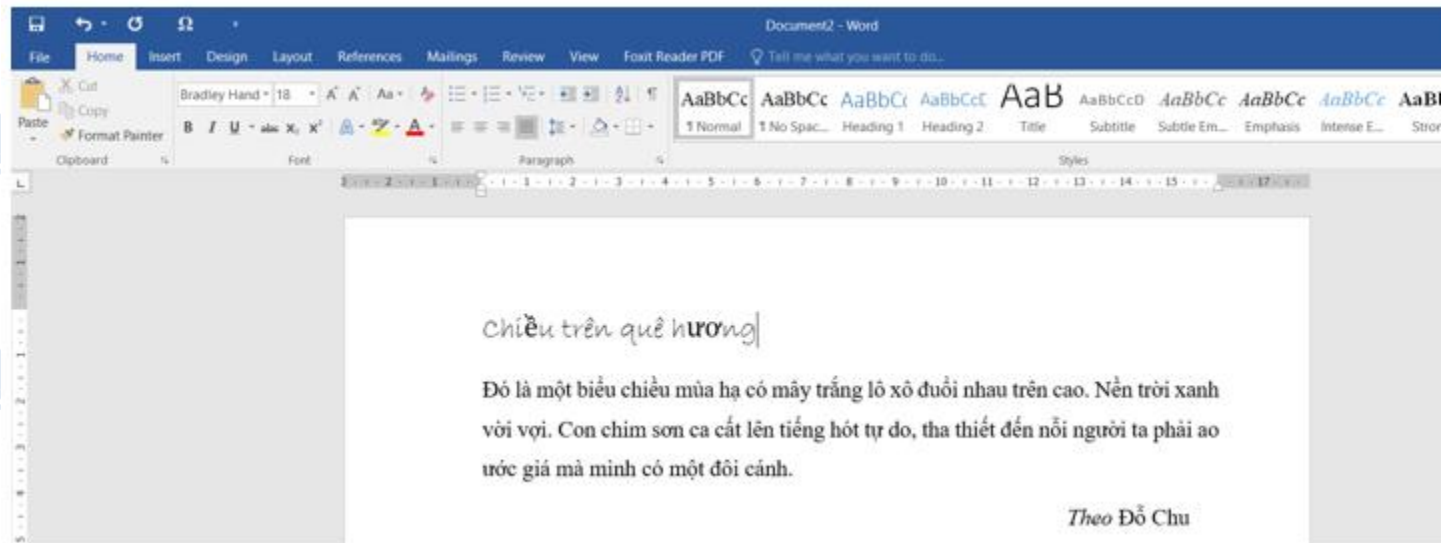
Document2 - Word

File Home Insert Design Layout References Mailings Review View Foxit Reader PDF Tell me what you want to do...

Cut
Copy
Paste
Format Painter
Clipboard

Bradley Hand 18
B I U abc $x_2$ $x^2$
Font

Paragraph

AaBbCc ¶ Normal
AaBbCc ¶ No Spac...
AaBbCc Heading 1
AaBbCcC Heading 2
AaB Title
AaBbCcD Subtitle
AaBbCc Subtle Em...
AaBbCc Emphasis
AaBbCc Intense E...
AaBl Stron
Styles

Chiều trên quê hương

Đó là một biểu chiều mùa hạ có mây trắng lô xô đuổi nhau trên cao. Nền trời xanh vời vợi. Con chim sơn ca cất lên tiếng hót tự do, tha thiết đến nỗi người ta phải ao ước giá mà mình có một đôi cánh.

Theo Đỗ Chu